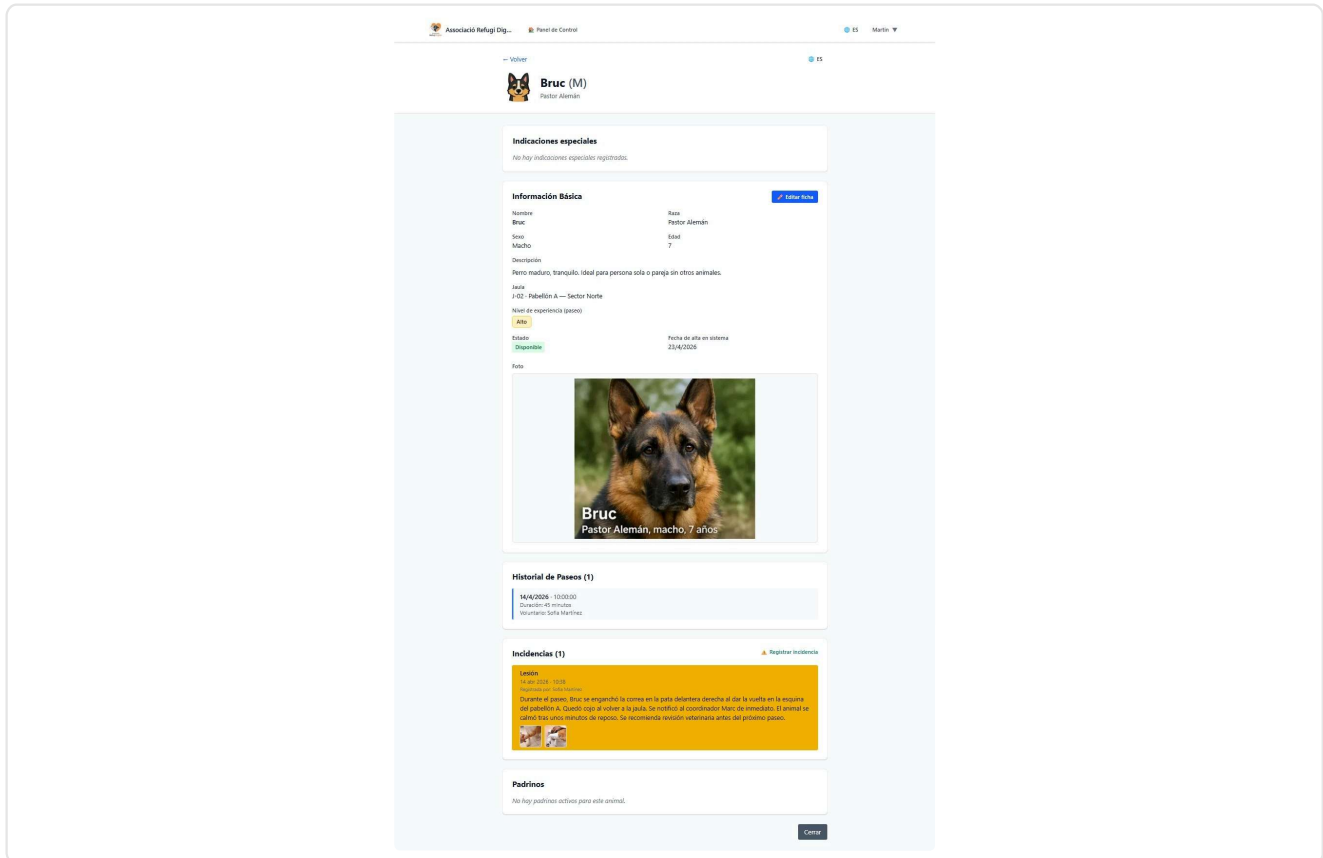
Associació Refugi Dig... Panel de Control ES Martin ▼

← Volver ES

Bruc (M)
Pastor Alemán

Indicaciones especiales
No hay indicaciones especiales registradas.

Información Básica
Editar ficha

Nombre
Bruc

Raza
Pastor Alemán

Sexo
Macho

Edad
7

Descripción
Perro maduro, tranquilo. Ideal para persona sola o pareja sin otros animales.

Jaula
J-02 - Pabellón A — Sector Norte

Nivel de experiencia (paseo)
Alto

Estado
Disponible

Fecha de alta en sistema
23/4/2026

Foto

Bruc
Pastor Alemán, macho, 7 años

Historial de Paseos (1)

14/4/2026 · 10:00:00
Duración: 45 minutos
Voluntario: Sofia Martínez

Incidencias (1)
Registrar incidencia

Lesión
14 abr 2026 · 10:38
Registrado por: Sofia Martínez
Durante el paseo, Bruc se enganchó la correa en la pata delantera derecha al dar la vuelta en la esquina del pabellón A. Quedó cojo al volver a la jaula. Se notificó al coordinador Marc de inmediato. El animal se calmó tras unos minutos de reposo. Se recomienda revisión veterinaria antes del próximo paseo.

Padrinos
No hay padrinos activos para este animal.

Cerrar